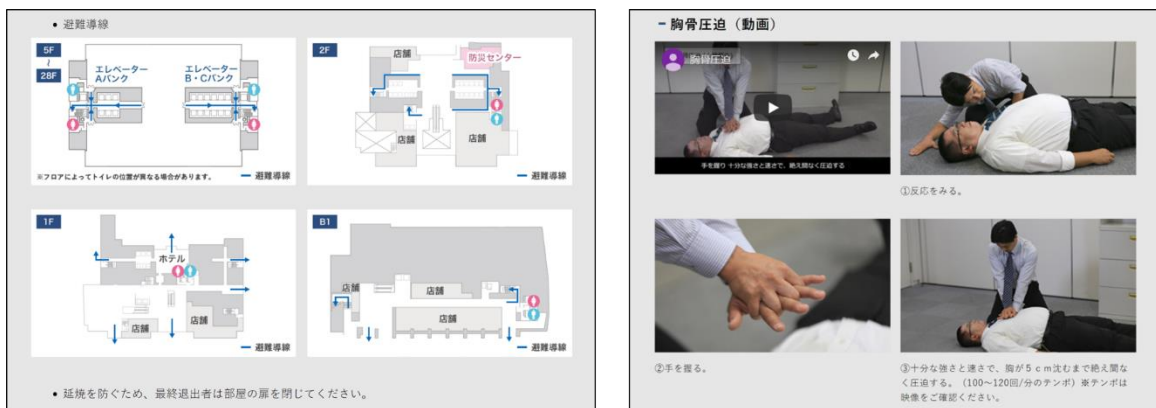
• 避難導線

5F
/
28F

エレベーター
Aバンク

エレベーター
B・Cバンク

※フロアによってトイレの位置が異なる場合があります。

避難導線

2F

店舗

防災センター

店舗

店舗

避難導線

1F

ホテル

店舗

店舗

避難導線

B1

店舗

店舗

店舗

避難導線

• 延焼を防ぐため、最終退出者は部屋の扉を閉じてください。

- 胸骨圧迫（動画）

胸骨圧迫

手を握り 十分な強さと速さで、絶え間なく圧迫する

①反応をみる。

②手を握る。

③十分な強さと速さで、胸が５ｃｍ沈むまで絶え間なく圧迫する。（100～120回/分のテンポ）※テンポは映像をご確認ください。